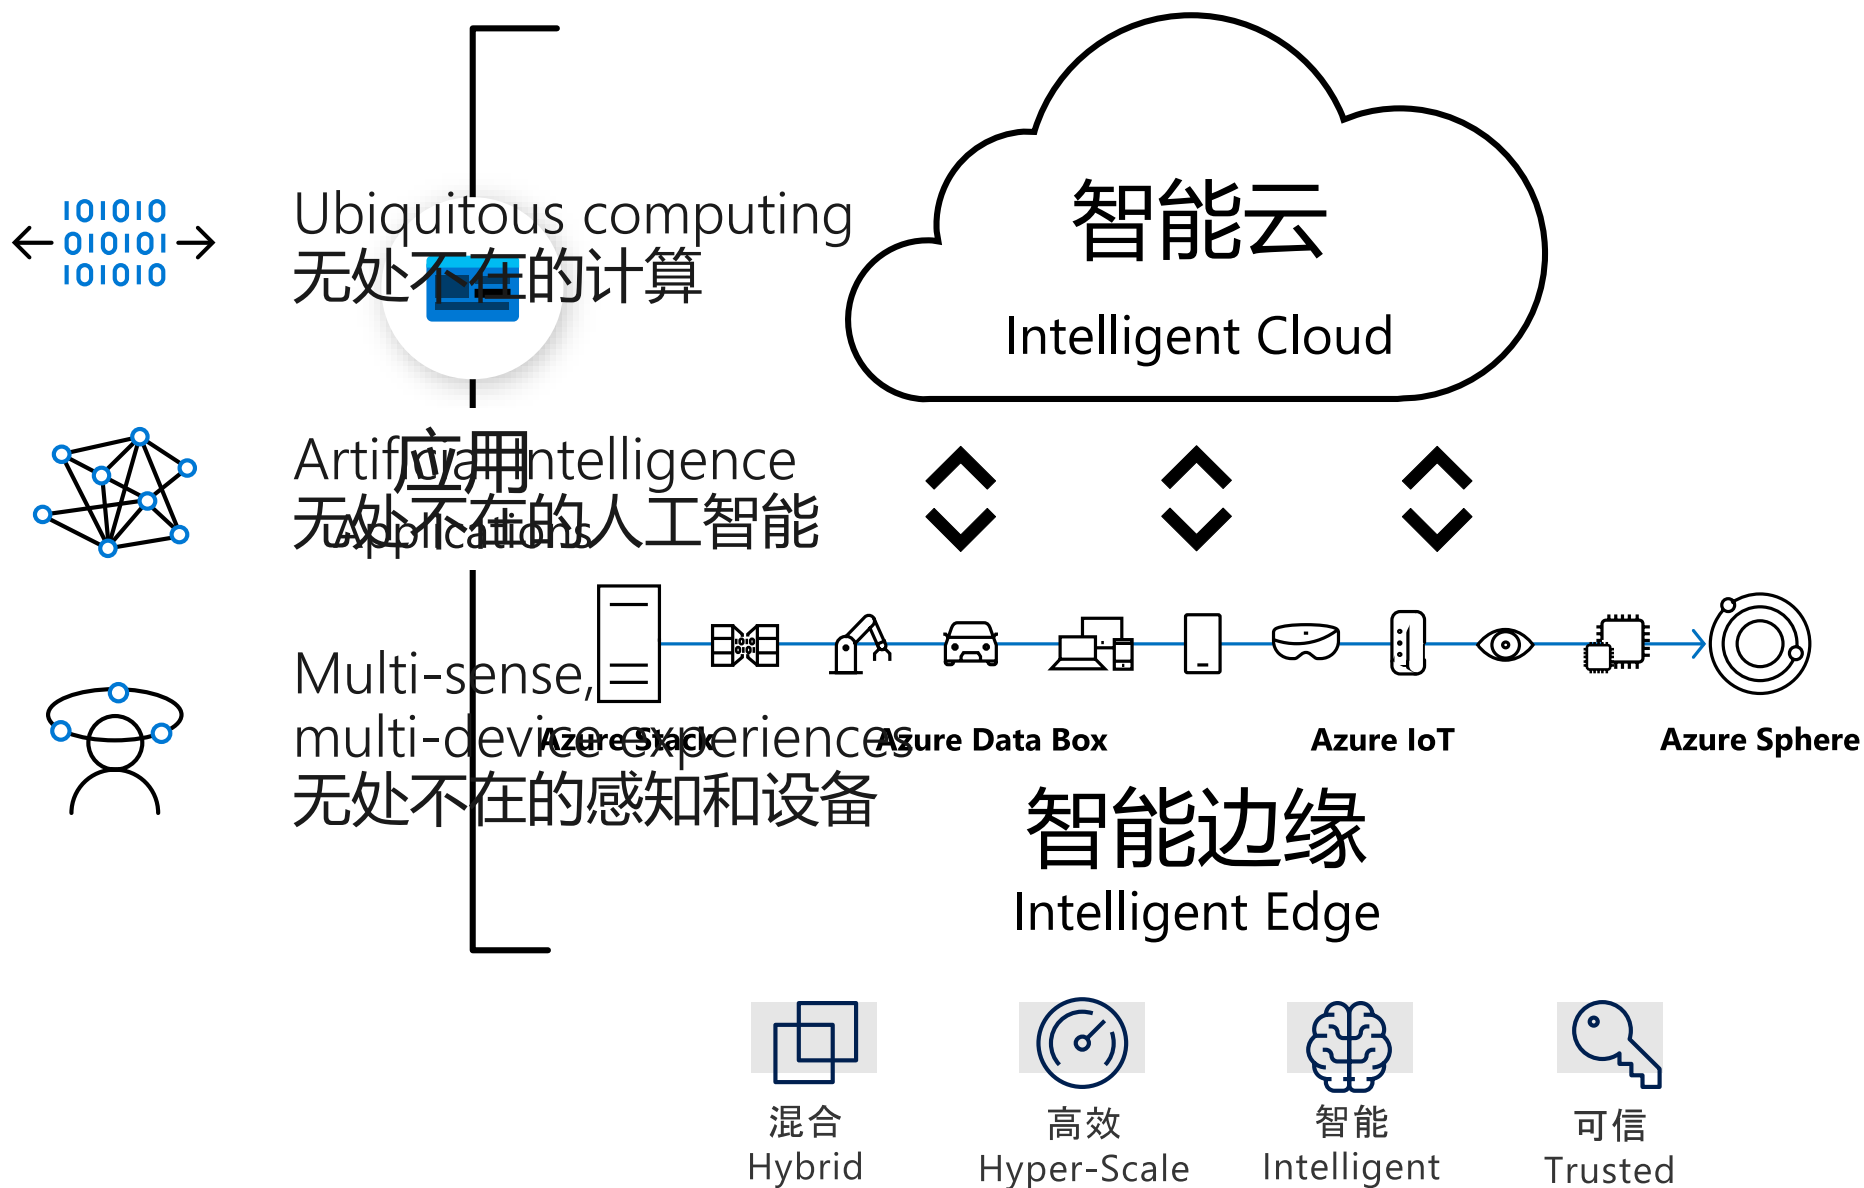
101010
010101
101010

Ubiquitous computing
无处不在的计算

应用
Applications

Artificial intelligence
无处不在的人工智能

Multi-sense, multi-device experiences
无处不在的感知和设备

智能云
Intelligent Cloud

Azure Stack
Azure Data Box
Azure IoT
Azure Sphere

智能边缘
Intelligent Edge

混合
Hybrid

高效
Hyper-Scale

智能
Intelligent

可信
Trusted